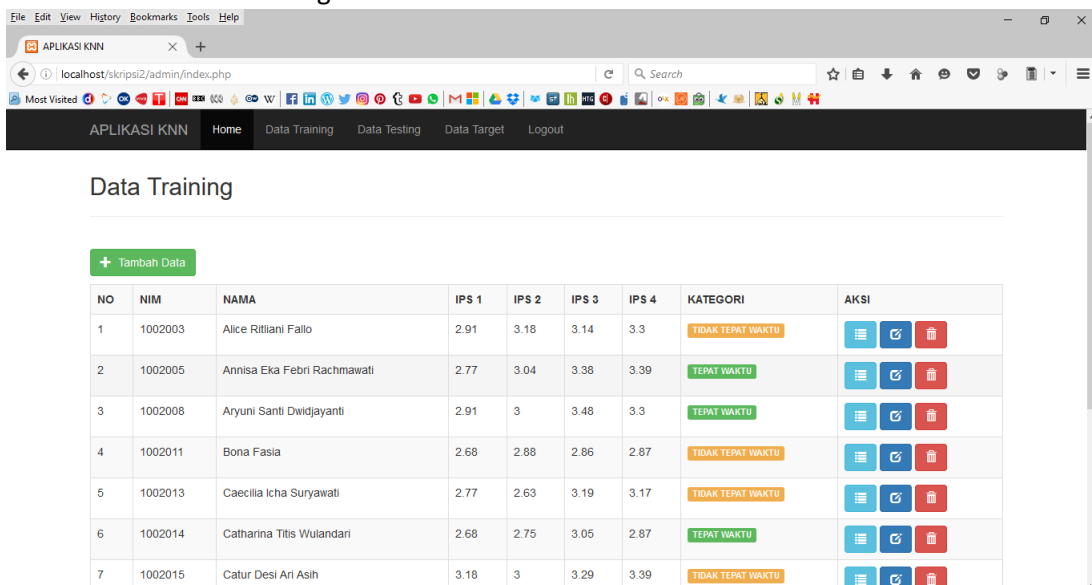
File Edit View History Bookmarks Tools Help

APLIKASI KNN ×

localhost/skripsi2/admin/index.php

Search

Most Visited

APLIKASI KNN Home Data Training Data Testing Data Target Logout

Data Training

Tambah Data

| NO | NIM | NAMA | IPS 1 | IPS 2 | IPS 3 | IPS 4 | KATEGORI | AKSI |
|---|---|---|---|---|---|---|---|---|
| 1 | 1002003 | Alice Ritliani Fallo | 2.91 | 3.18 | 3.14 | 3.3 | TIDAK TEPAT WAKTU | |
| 2 | 1002005 | Annisa Eka Febri Rachmawati | 2.77 | 3.04 | 3.38 | 3.39 | TEPAT WAKTU | |
| 3 | 1002008 | Aryuni Santi Dwidjayanti | 2.91 | 3 | 3.48 | 3.3 | TEPAT WAKTU | |
| 4 | 1002011 | Bona Fasia | 2.68 | 2.88 | 2.86 | 2.87 | TIDAK TEPAT WAKTU | |
| 5 | 1002013 | Caecilia Icha Suryawati | 2.77 | 2.63 | 3.19 | 3.17 | TIDAK TEPAT WAKTU | |
| 6 | 1002014 | Catharina Titis Wulandari | 2.68 | 2.75 | 3.05 | 2.87 | TEPAT WAKTU | |
| 7 | 1002015 | Catur Desi Ari Asih | 3.18 | 3 | 3.29 | 3.39 | TIDAK TEPAT WAKTU | |